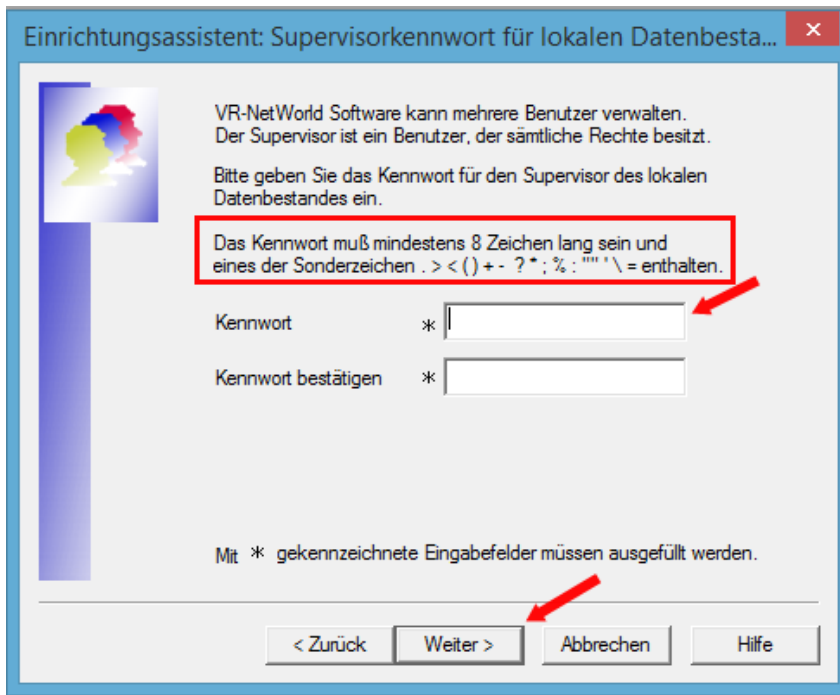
Einrichtungsassistent: Supervisorkennwort für lokalen Datenbesta...

VR-NetWorld Software kann mehrere Benutzer verwalten. Der Supervisor ist ein Benutzer, der sämtliche Rechte besitzt.

Bitte geben Sie das Kennwort für den Supervisor des lokalen Datenbestandes ein.

Das Kennwort muß mindestens 8 Zeichen lang sein und eines der Sonderzeichen . > < ( ) + - ? * ; % : "" ' \ = enthalten.

Kennwort *

Kennwort bestätigen *

Mit * gekennzeichnete Eingabefelder müssen ausgefüllt werden.

< Zurück | Weiter > | Abbrechen | Hilfe